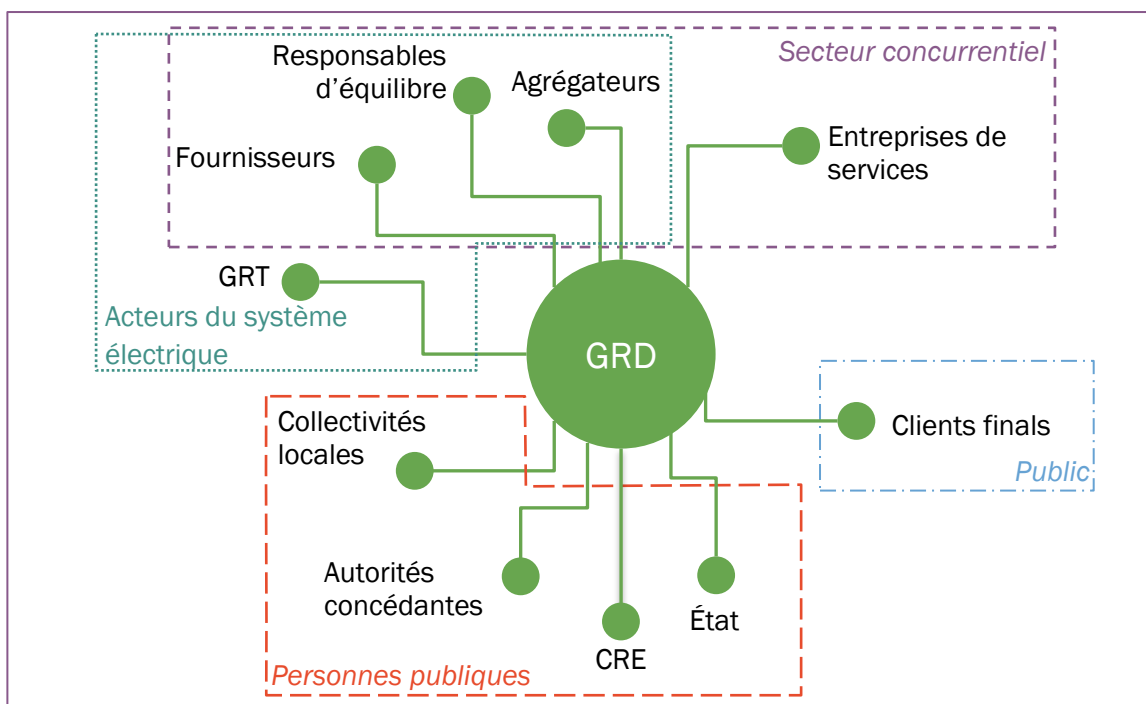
Secteur concurrentiel

Responsables d'équilibre

Agrégateurs

Fournisseurs

Entreprises de services

GRT

Acteurs du système électrique

GRD

Collectivités locales

Clients finals

Public

Autorités concédantes

CRE

État

Personnes publiques